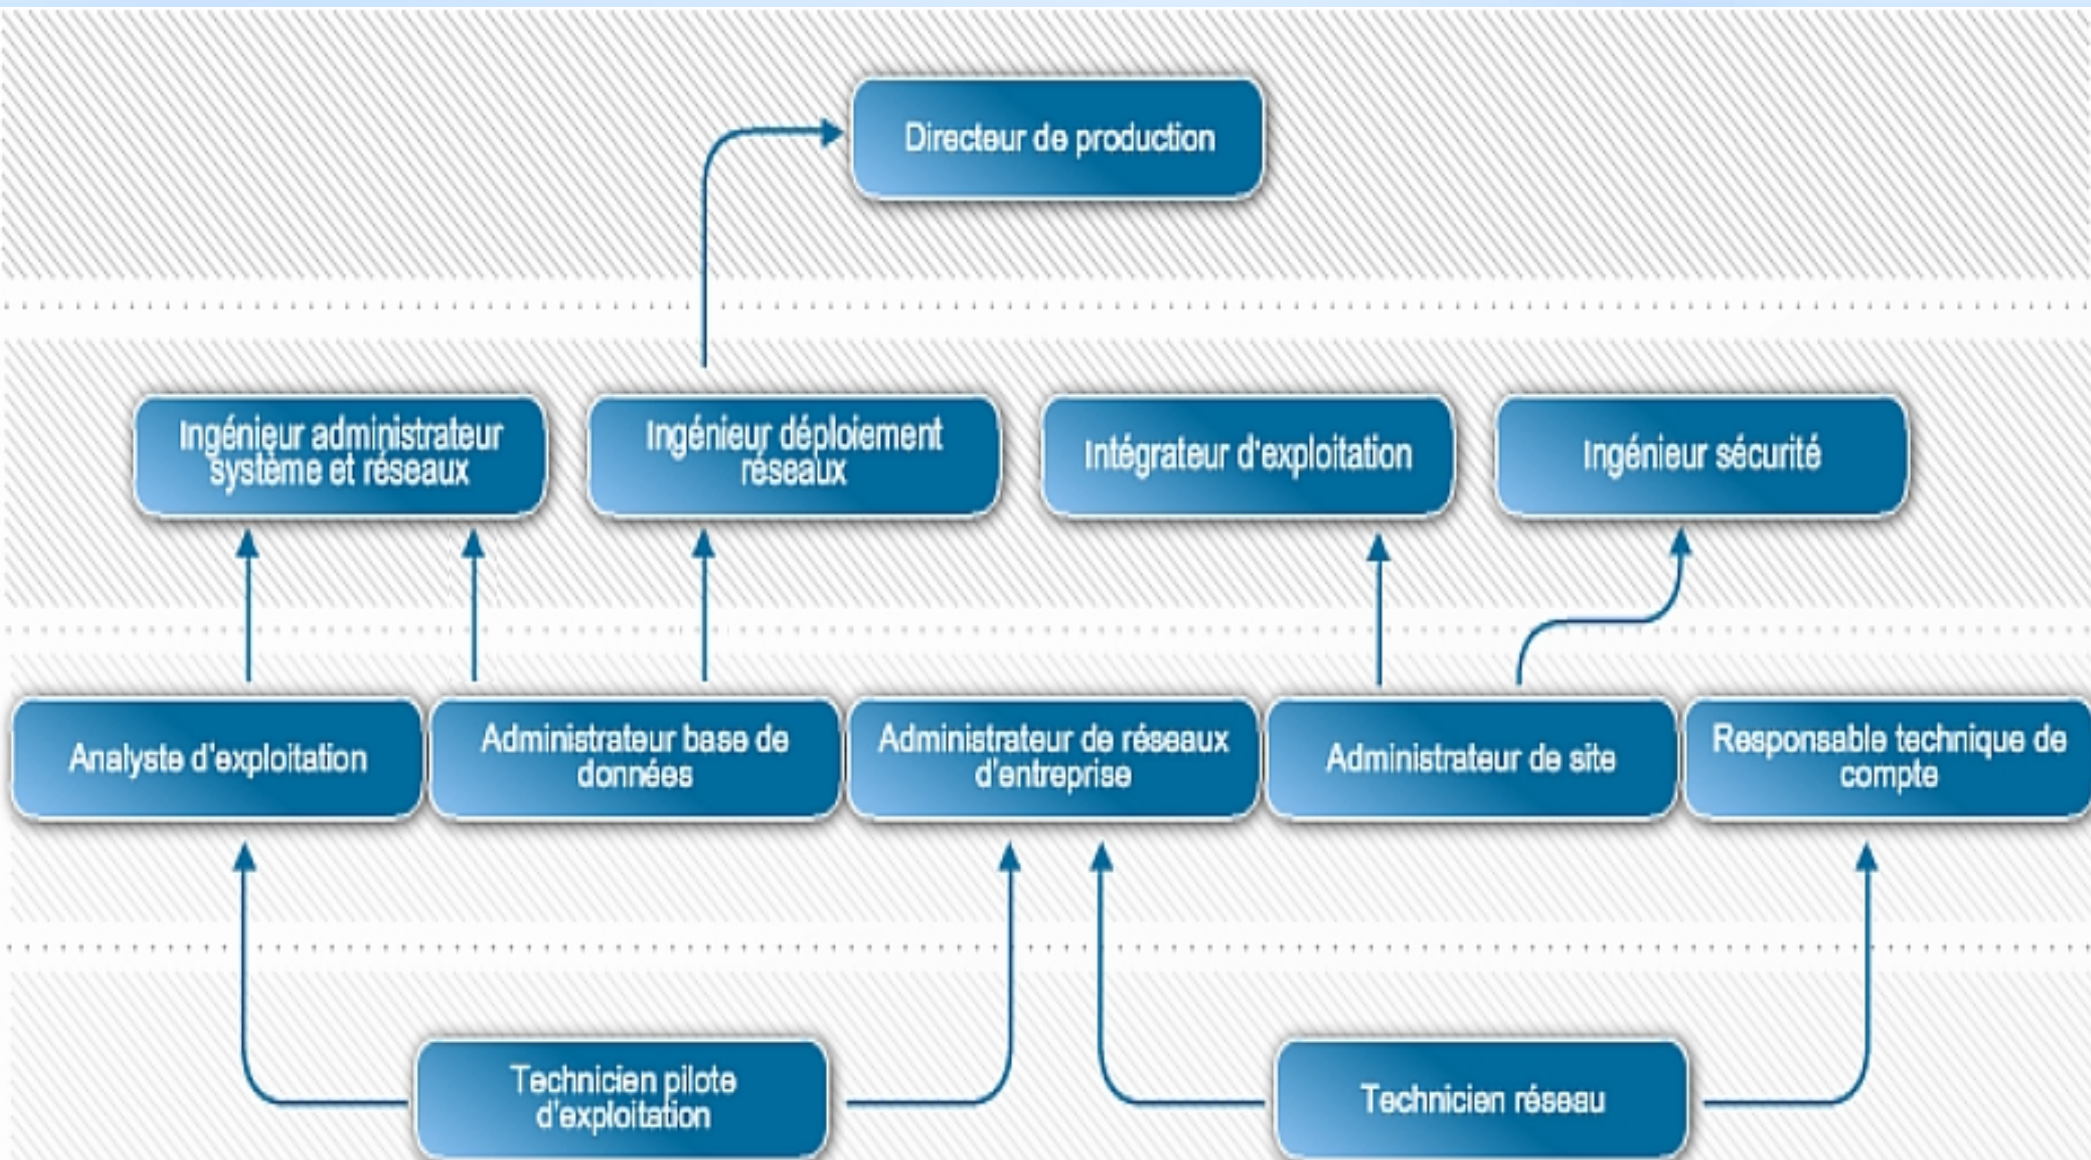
Directeur de production

Ingénieur administrateur système et réseaux

Ingénieur déploiement réseaux

Intégrateur d'exploitation

Ingénieur sécurité

Analyste d'exploitation

Administrateur base de données

Administrateur de réseaux d'entreprise

Administrateur de site

Responsable technique de compte

Technicien pilote d'exploitation

Technicien réseau